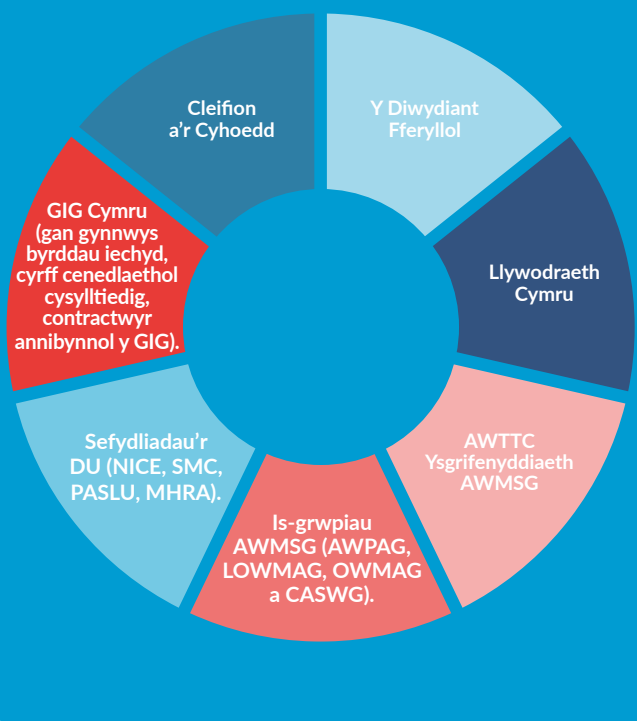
Y Diwydiant Fferyllol

Llywodraeth Cymru

AWTTC Ysgrifenyddiaeth AWMSG

Is-grwpiau AWMSG (AWPAG, LOWMAG, OWMAG a CASWG).

Sefydliadau'r DU (NICE, SMC, PASLU, MHRA).

GIG Cymru (gan gynnwys byrddau iechyd, cyrff cenedlaethol cysylltiedig, contractwyr annibynnol y GIG).

Cleifion a'r Cyhoedd